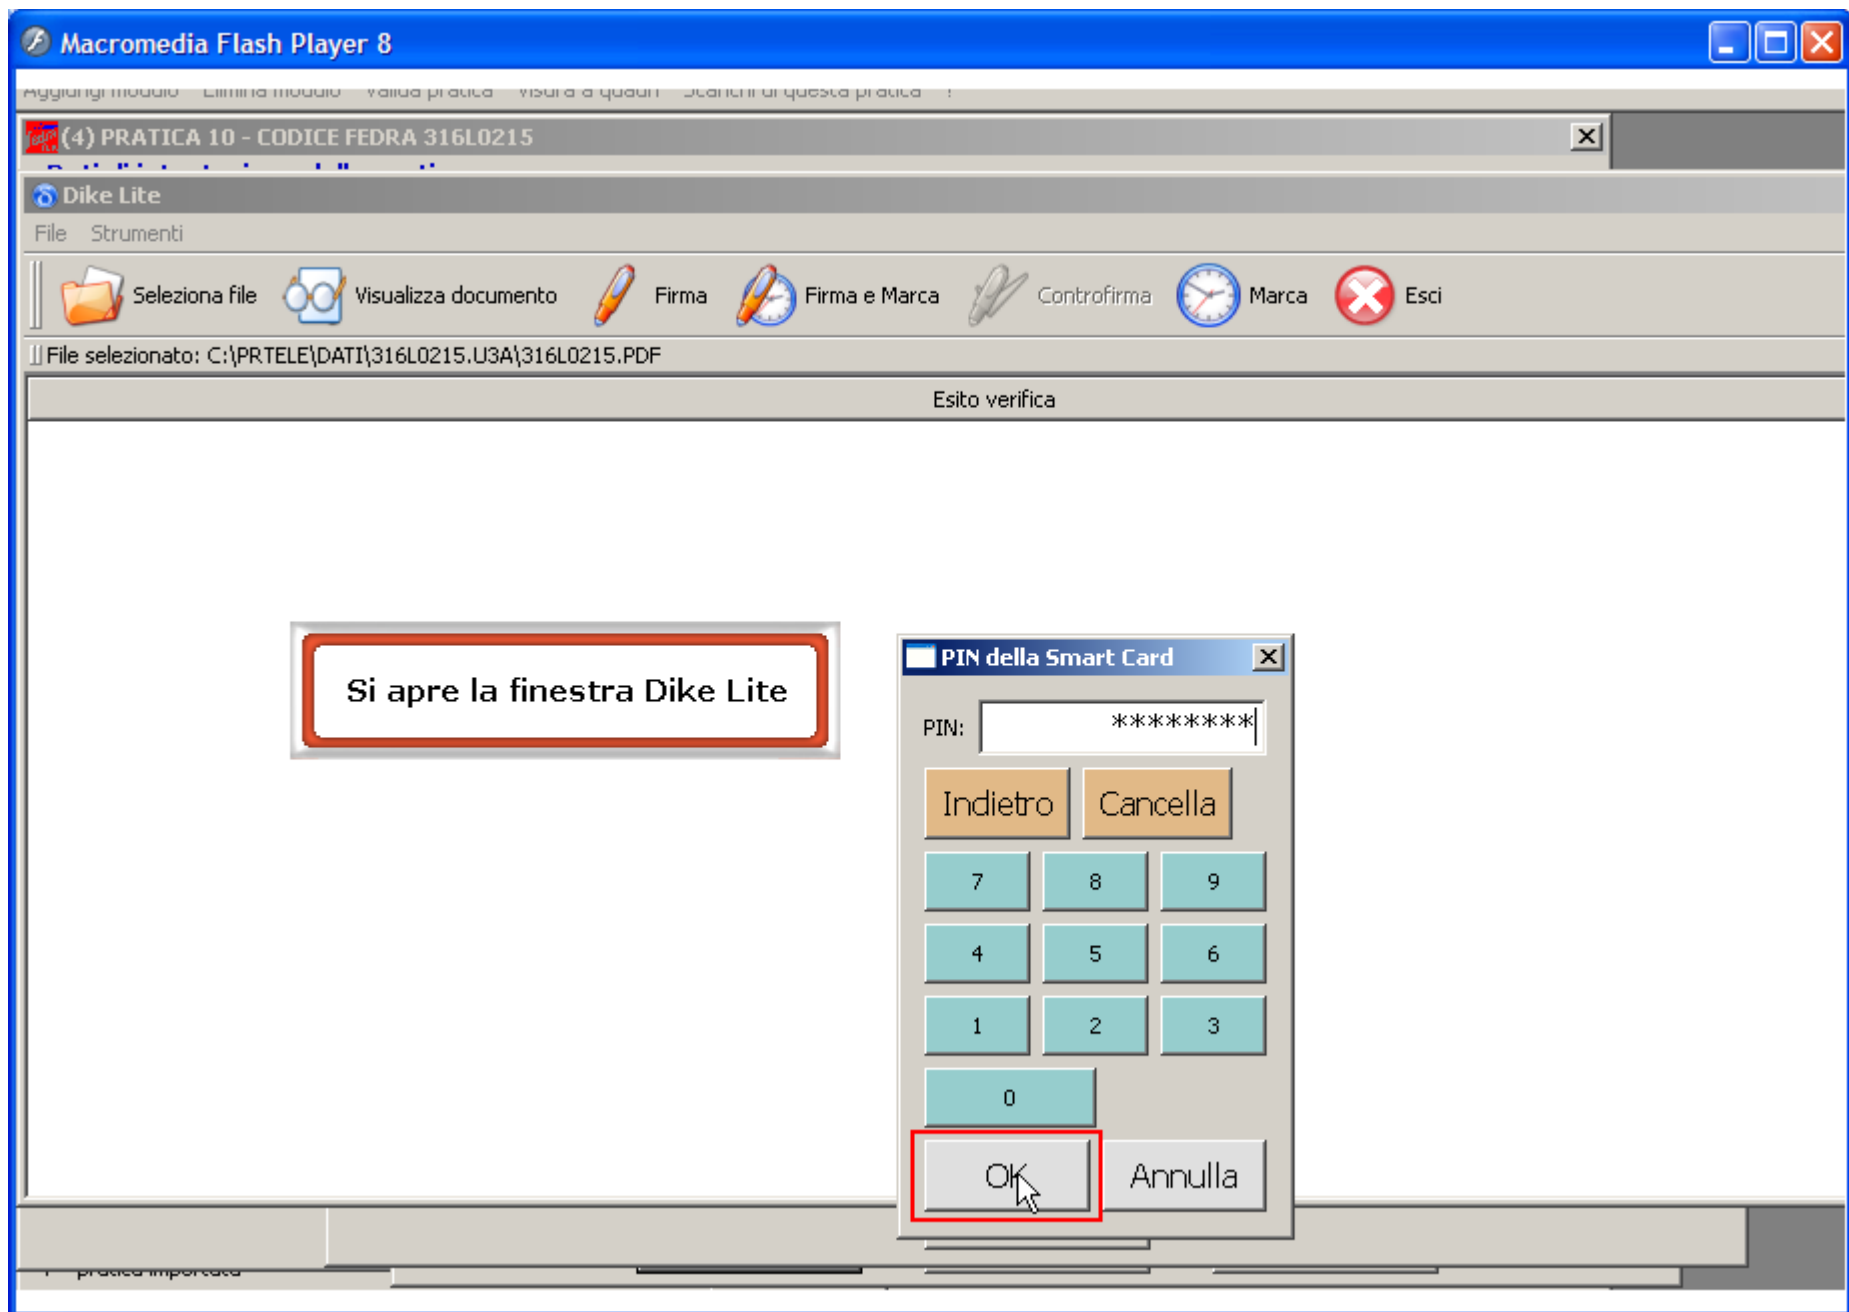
Macromedia Flash Player 8

Aggiungi modulo Elimina modulo Valida pratica Visura a quadri Scarichi di questa pratica ?

(4) PRATICA 10 - CODICE FEDRA 316L0215

Dike Lite

File Strumenti

Seleziona file Visualizza documento Firma Firma e Marca Controfirma Marca Esci

File selezionato: C:\PRTELE\DATI\316L0215.U3A\316L0215.PDF

Esito verifica

Si apre la finestra Dike Lite

PIN della Smart Card

PIN: ********

Indietro Cancella

7 8 9
4 5 6
1 2 3
0

OK Annulla

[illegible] pratica importata